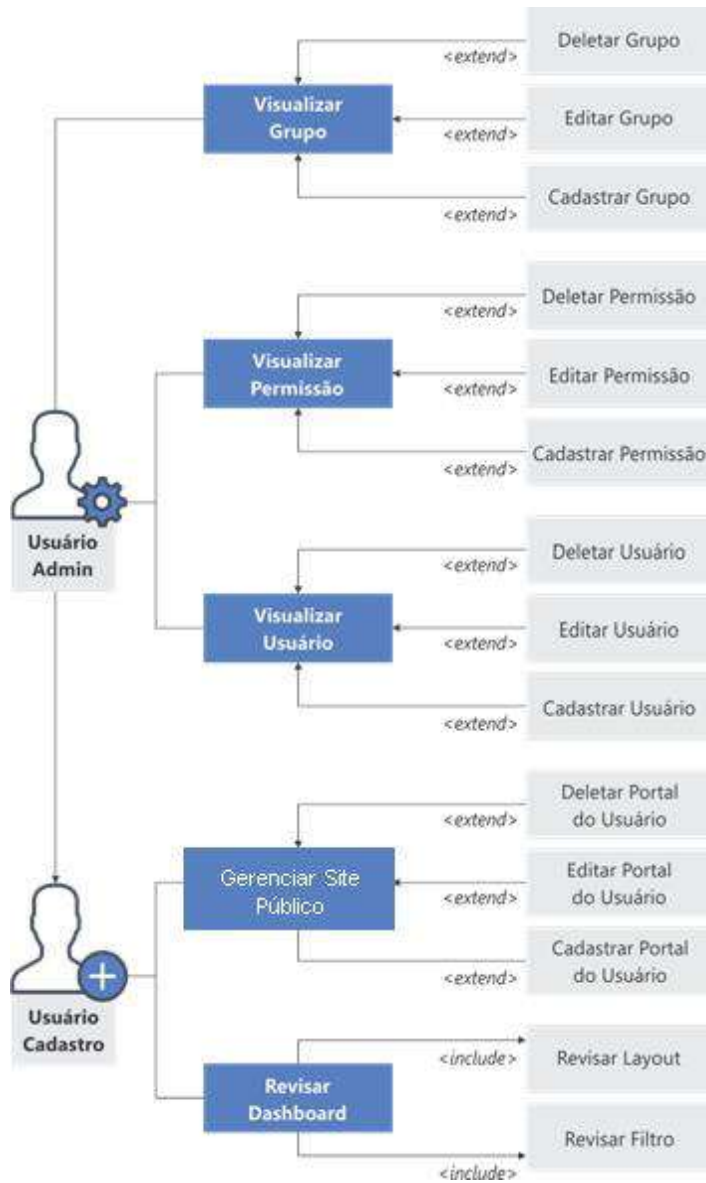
Visualizar Grupo

<extend> Deletar Grupo

<extend> Editar Grupo

<extend> Cadastrar Grupo

Visualizar Permissão

<extend> Deletar Permissão

<extend> Editar Permissão

<extend> Cadastrar Permissão

Usuário Admin

Visualizar Usuário

<extend> Deletar Usuário

<extend> Editar Usuário

<extend> Cadastrar Usuário

Gerenciar Site Público

<extend> Deletar Portal do Usuário

<extend> Editar Portal do Usuário

<extend> Cadastrar Portal do Usuário

Usuário Cadastro

Revisar Dashboard

<include> Revisar Layout

<include> Revisar Filtro